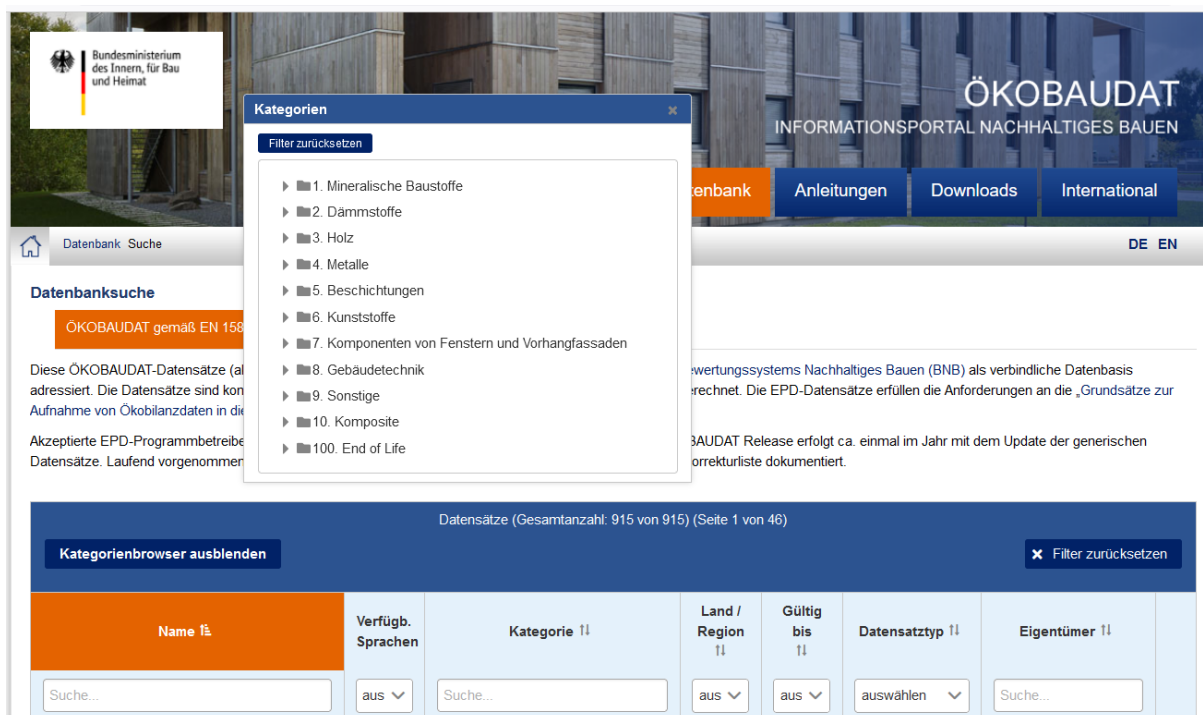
Bundesministerium des Innern, für Bau und Heimat

ÖKOBAUDAT
INFORMATIONSPORTAL NACHHALTIGES BAUEN

Kategorien ×

Filter zurücksetzen

1. Mineralische Baustoffe
2. Dämmstoffe
3. Holz
4. Metalle
5. Beschichtungen
6. Kunststoffe
7. Komponenten von Fenstern und Vorhangfassaden
8. Gebäudetechnik
9. Sonstige
10. Komposite
100. End of Life

tenbank Anleitungen Downloads International

Datenbank Suche DE EN

Datenbanksuche

ÖKOBAUDAT gemäß EN 158

Diese ÖKOBAUDAT-Datensätze (al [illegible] ewertungssystems Nachhaltiges Bauen (BNB) als verbindliche Datenbasis adressiert. Die Datensätze sind kon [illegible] erechnet. Die EPD-Datensätze erfüllen die Anforderungen an die „Grundsätze zur Aufnahme von Ökobilanzdaten in die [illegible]

Akzeptierte EPD-Programmbetreibe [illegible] BAUDAT Release erfolgt ca. einmal im Jahr mit dem Update der generischen Datensätze. Laufend vorgenommen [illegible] orrekturliste dokumentiert.

Datensätze (Gesamtanzahl: 915 von 915) (Seite 1 von 46)

Kategorienbrowser ausblenden

Filter zurücksetzen

| Name | Verfügb. Sprachen | Kategorie | Land / Region | Gültig bis | Datensatztyp | Eigentümer |
|---|---|---|---|---|---|---|
| Suche... | aus | Suche... | aus | aus | auswählen | Suche... |